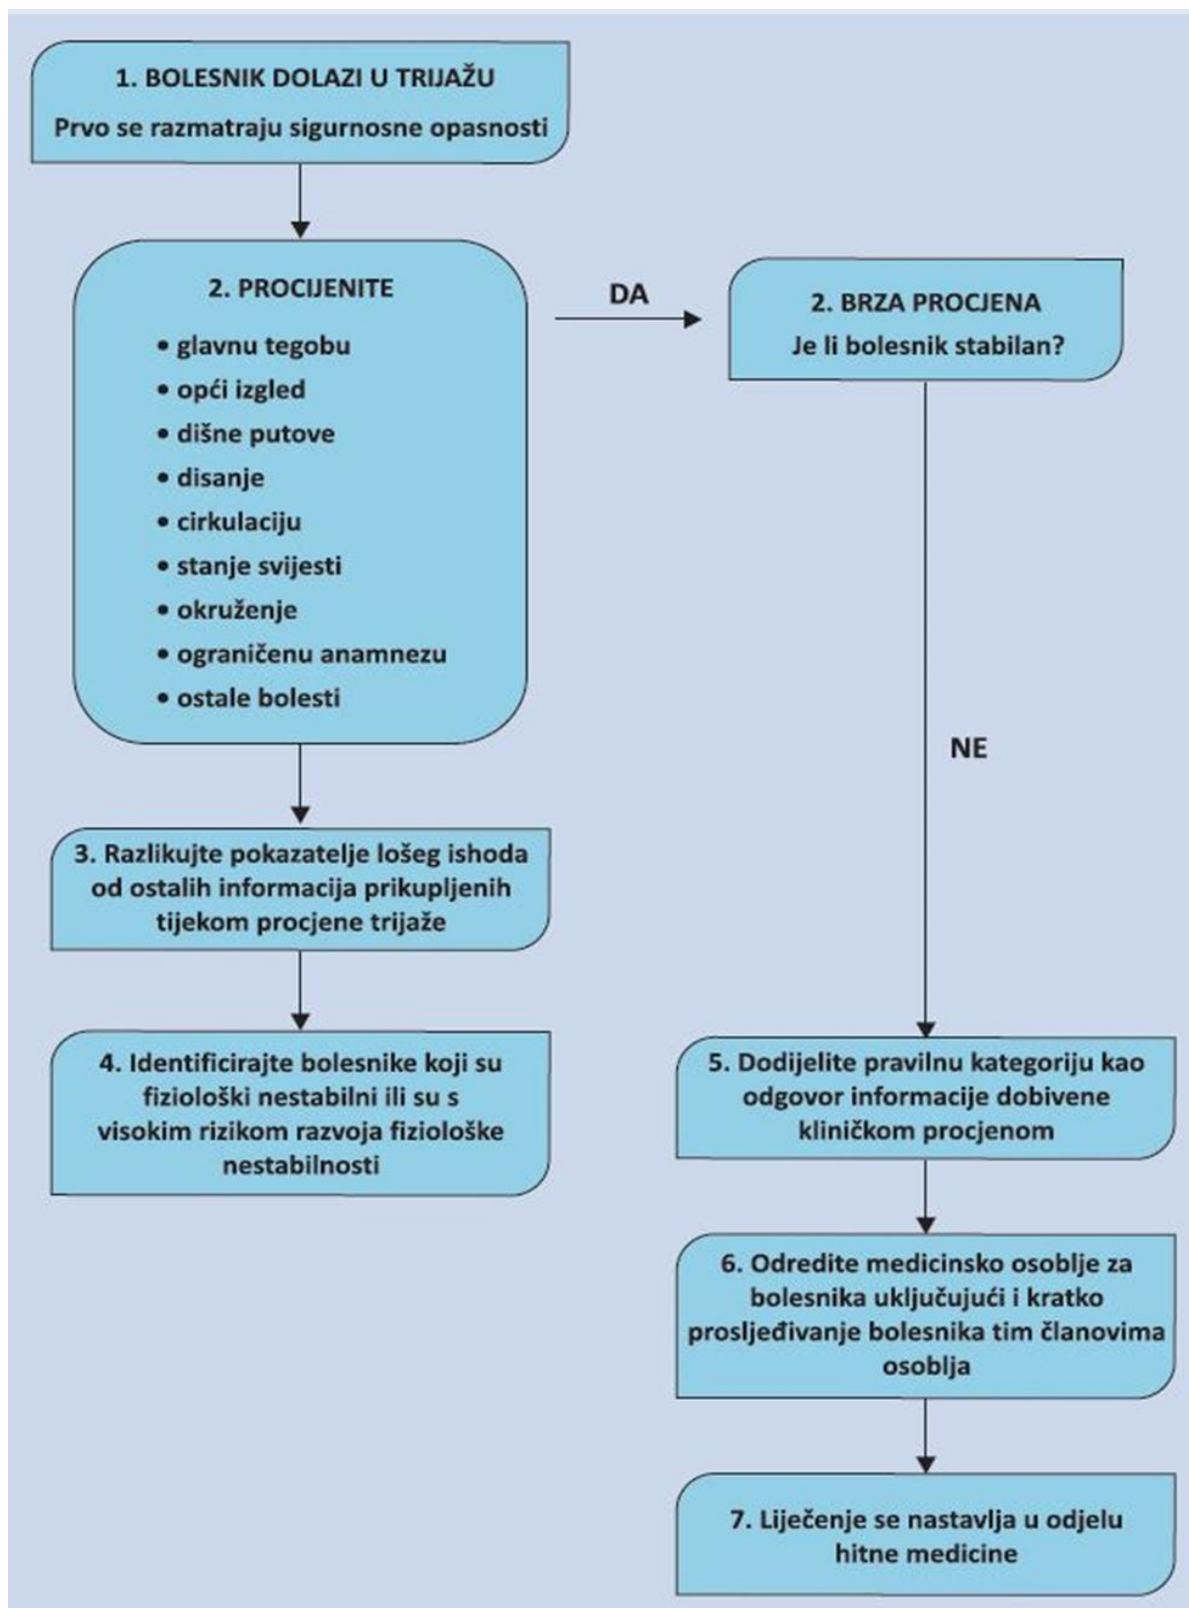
1. BOLESNIK DOLAZI U TRIJAŽU

Prvo se razmatraju sigurnosne opasnosti

2. PROCIJENITE

• glavnu tegobu
• opći izgled
• dišne putove
• disanje
• cirkulaciju
• stanje svijesti
• okruženje
• ograničenu anamnezu
• ostale bolesti

DA

2. BRZA PROCJENA

Je li bolesnik stabilan?

NE

3. Razlikujte pokazatelje lošeg ishoda od ostalih informacija prikupljenih tijekom procjene trijaže

4. Identificirajte bolesnike koji su fiziološki nestabilni ili su s visokim rizikom razvoja fiziološke nestabilnosti

5. Dodijelite pravilnu kategoriju kao odgovor informacije dobivene kliničkom procjenom

6. Odredite medicinsko osoblje za bolesnika uključujući i kratko prosljeđivanje bolesnika tim članovima osoblja

7. Liječenje se nastavlja u odjelu hitne medicine